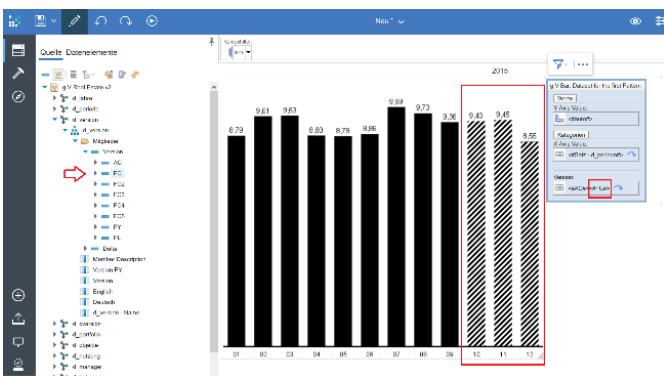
Neu * 

Quelle Datenelemente

g.V Stat Prozess
d_zeiten
d_periode
d_version
d_version
Mitglieder
Version
AC
FC
FC2
FC3
FC4
FC5
PY
PL
Delta
Member Description
Version PY
Version
English
Deutsch
d_version - Name
d_version
d_portfolio
d_objekte
d_nutzung
d_manager

2016

8,79
9,61
9,63
8,80
8,79
8,86
9,99
9,73
9,36
9,40
9,45
8,55

01
02
03
04
05
06
07
08
09
10
11
12

g.V Bar, Dataset for the Bar Pattern
Y-Axis Values
Kategorien
X-Axis Values
Version